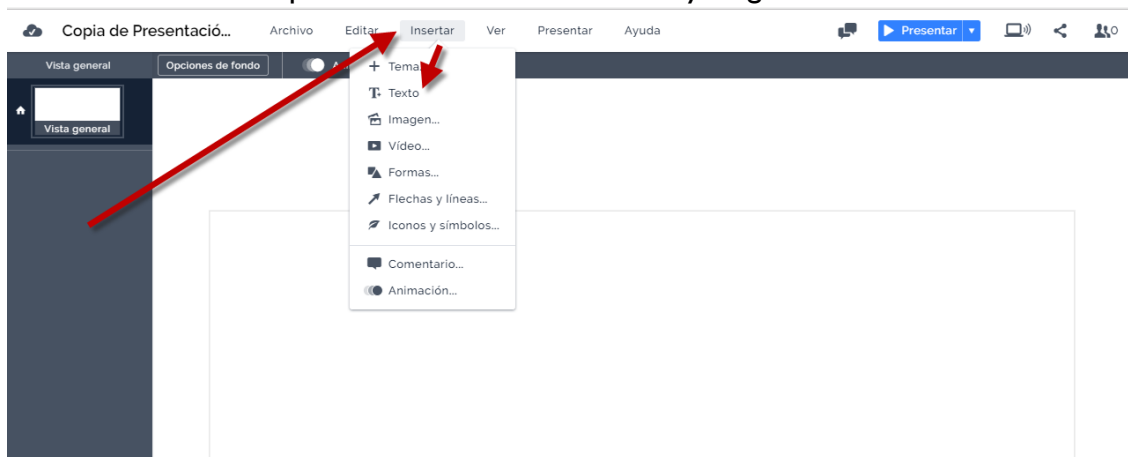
Copia de Presentació...
Archivo
Editar
Insertar
Ver
Presentar
Ayuda
Presentar
0
Vista general
Opciones de fondo
Vista general
Tema
Texto
Imagen...
Vídeo...
Formas...
Flechas y líneas...
Iconos y símbolos...
Comentario...
Animación...